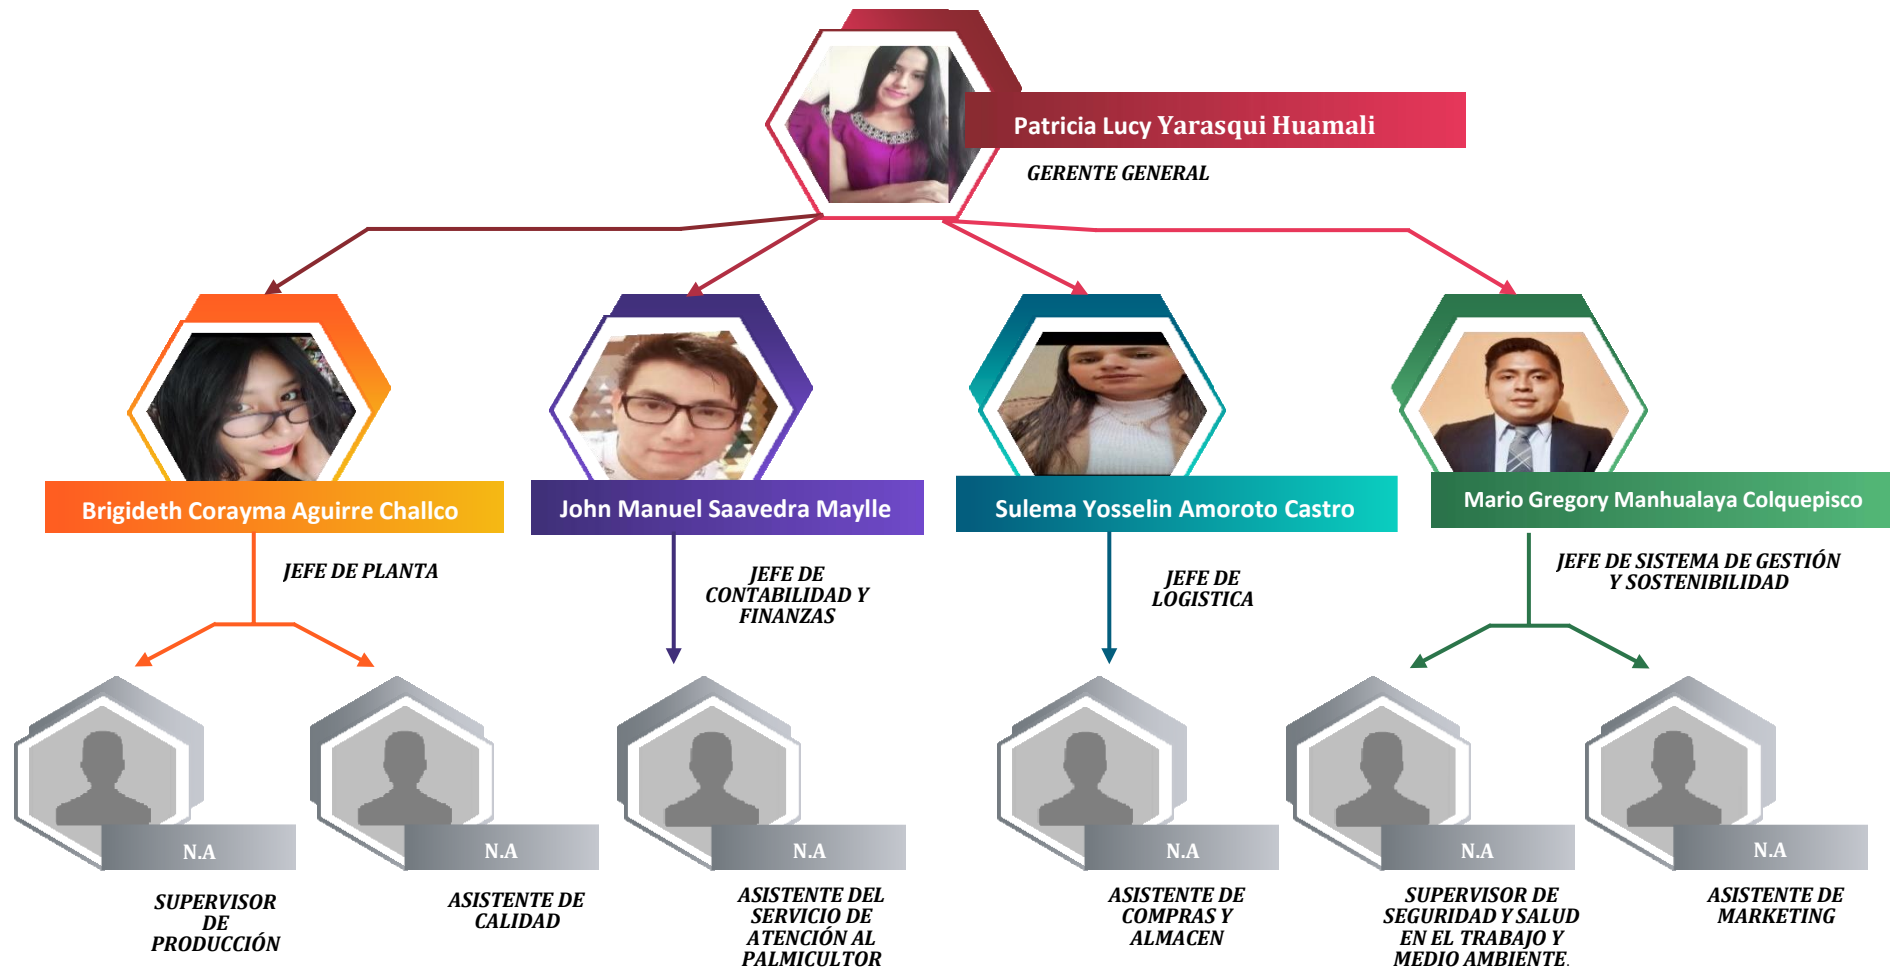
Patricia Lucy Yarasqui Huamali

GERENTE GENERAL

Brigideth Corayma Aguirre Challco

JEFE DE PLANTA

John Manuel Saavedra Maylle

JEFE DE CONTABILIDAD Y FINANZAS

Sulema Yosselin Amoroto Castro

JEFE DE LOGISTICA

Mario Gregory Manhualaya Colquepisco

JEFE DE SISTEMA DE GESTIÓN Y SOSTENIBILIDAD

N.A

SUPERVISOR DE PRODUCCIÓN

N.A

ASISTENTE DE CALIDAD

N.A

ASISTENTE DEL SERVICIO DE ATENCIÓN AL PALMICULTOR

N.A

ASISTENTE DE COMPRAS Y ALMACEN

N.A

SUPERVISOR DE SEGURIDAD Y SALUD EN EL TRABAJO Y MEDIO AMBIENTE.

N.A

ASISTENTE DE MARKETING